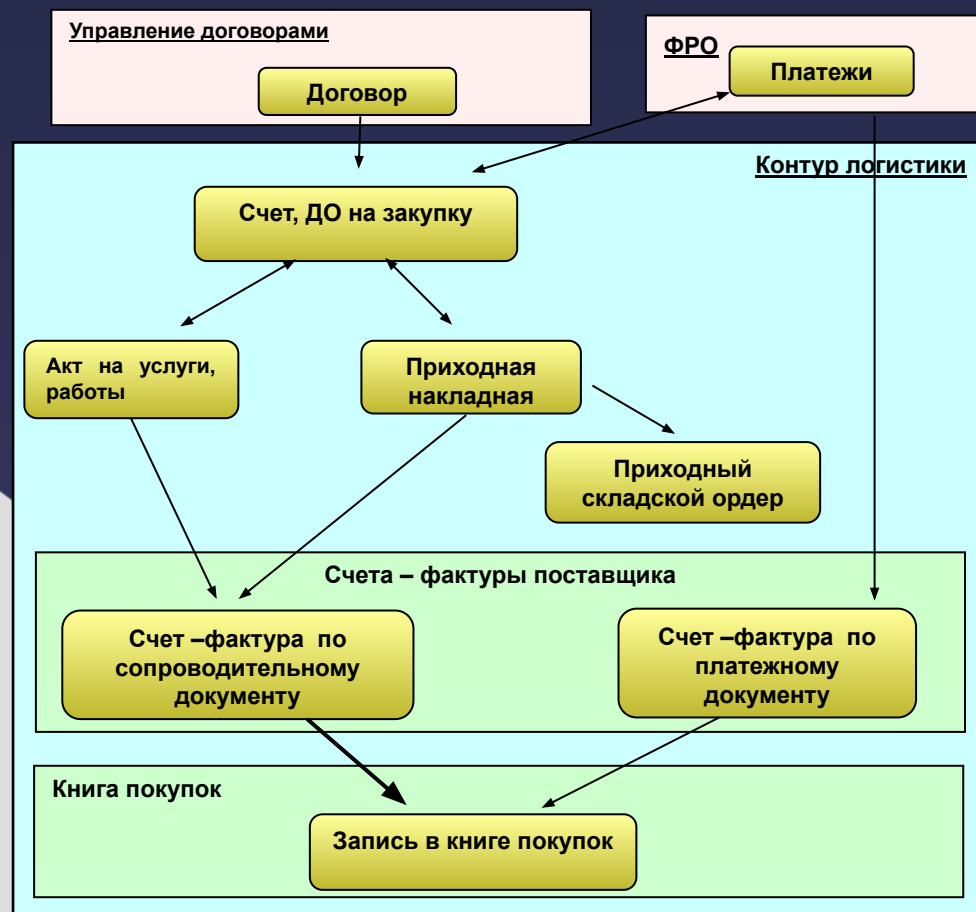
Управление договорами

Договор

ФРО

Платежи

Контур логистики

Счет, ДО на закупку

Акт на услуги, работы

Приходная накладная

Приходный складской ордер

Счета – фактуры поставщика

Счет –фактура по сопроводительному документу

Счет –фактура по платежному документу

Книга покупок

Запись в книге покупок